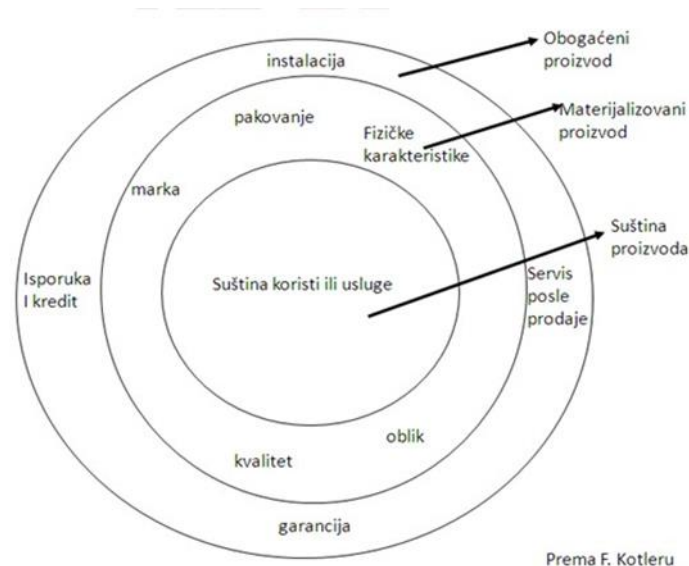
instalacija

Obogaćeni proizvod

pakovanje

Fizičke karakteristike

Materijalizovani proizvod

marka

Suština proizvoda

Isporuka I kredit

Suština koristi ili usluge

Servis posle prodaje

oblik

kvalitet

garancija

Prema F. Kotleru